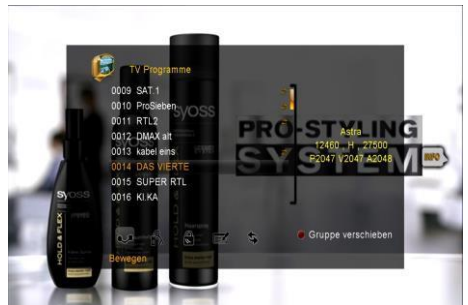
TV Programme

0009 SAT.1
0010 ProSieben
0011 RTL2
0012 DMAX alt
0013 kabel eins
0014 DAS VIERTE
0015 SUPER RTL
0016 KI.KA

syoss

syoss

HOLD & FLEX

PRO-STYLING
SYSTEM

Astra
12460 H 27500
P2047 V2047 A2048

INFO

Gruppe verschieben

Bewegen